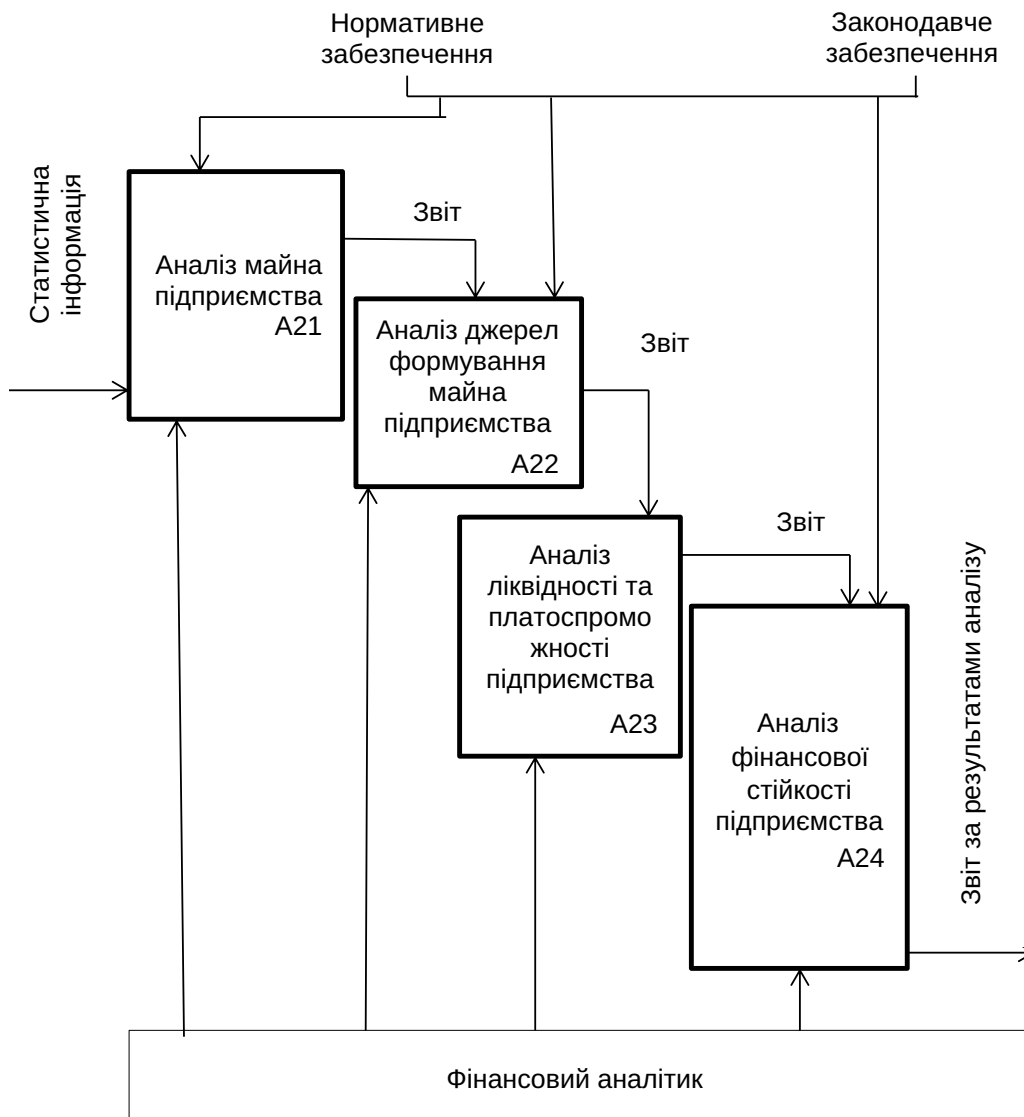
Нормативне забезпечення

Законодавче забезпечення

Статистична інформація

Аналіз майна підприємства
A21

Звіт

Аналіз джерел формування майна підприємства
A22

Звіт

Аналіз ліквідності та платоспромо жності підприємства
A23

Звіт

Аналіз фінансової стійкості підприємства
A24

Звіт за результатами аналізу

Фінансовий аналітик